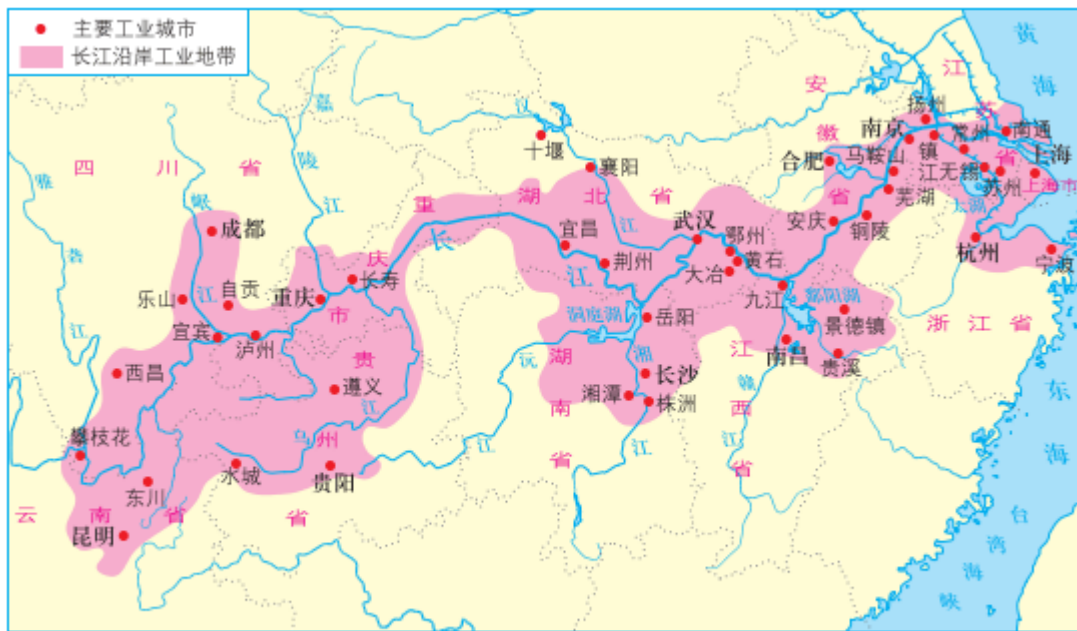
主要工业城市
长江沿岸工业地带

四 川 省
雅 砻 江
岷 江
嘉 陵 江
成都
乐山
自贡
重庆
长寿
宜宾
泸州
西昌
攀枝花
东川
昆明
云 南 省
贵 州 省
遵义
乌江
水城
贵阳
重 庆 市
汉江
十堰
襄阳
湖 北 省
宜昌
荆州
长 江
武汉
鄂州
黄石
大冶
洞庭湖
岳阳
沅江
湖 南 省
湘 江
长沙
湘潭
株洲
江 西 省
赣 江
南昌
九江
鄱阳湖
景德镇
贵溪
安 徽 省
合肥
安庆
铜陵
马鞍山
芜湖
南京
扬州
镇江
常州
无锡
苏州
南通
上海
上海市
太湖
江 苏 省
杭州
宁波
浙 江 省
黄 海
东 海
台 湾 海 峡